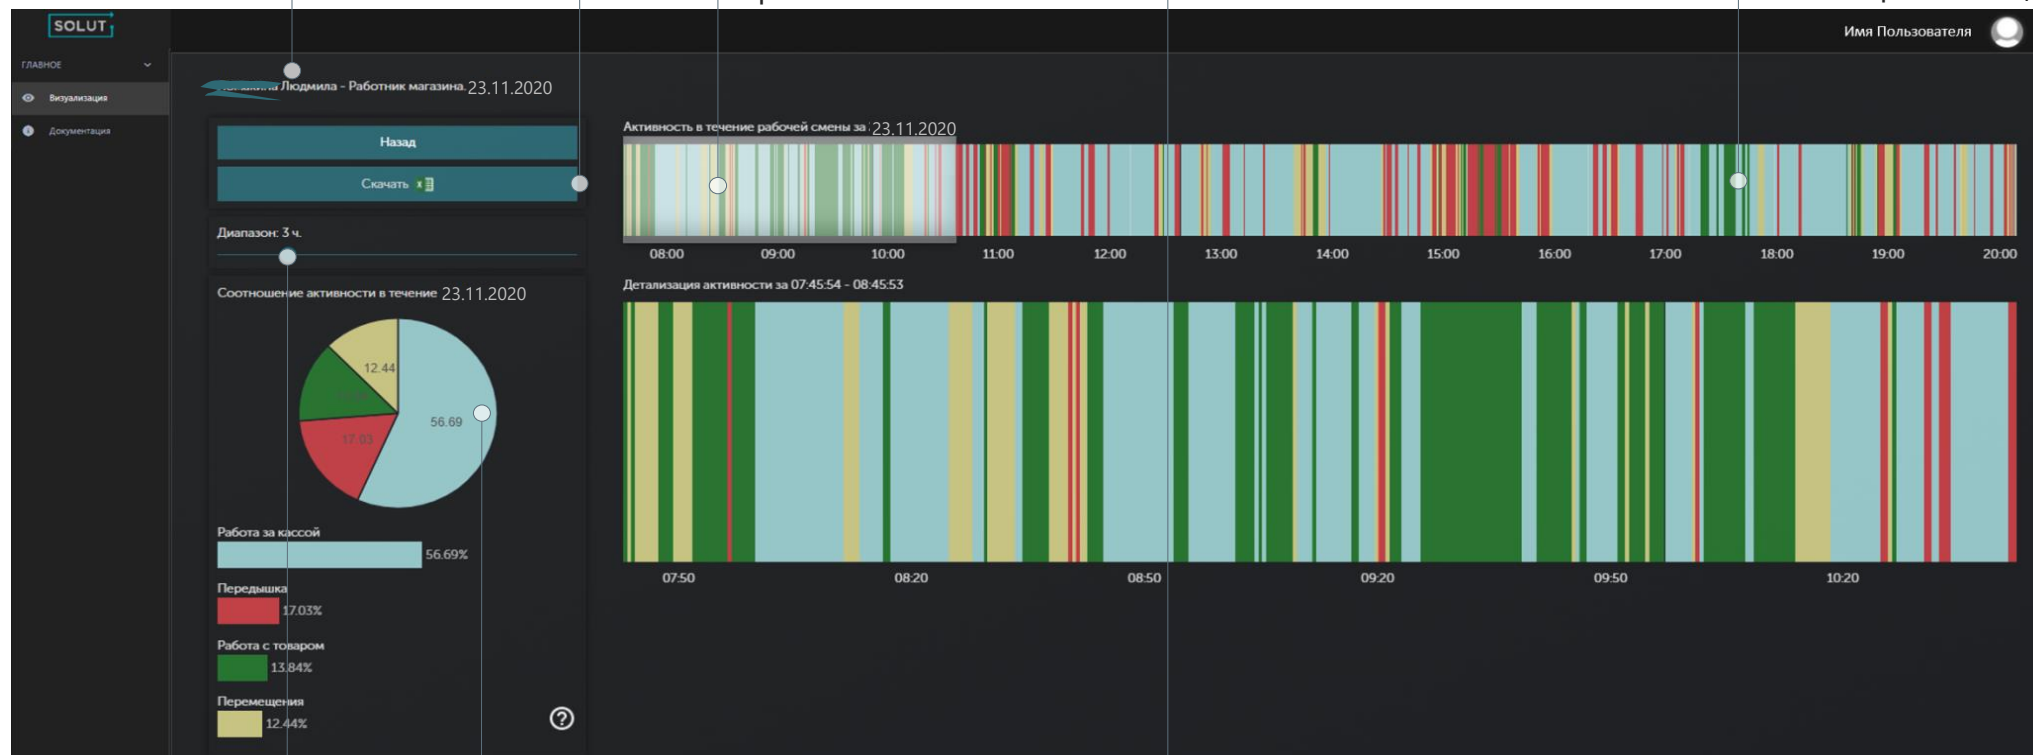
SOLUT

Имя Пользователя

ГЛАВНОЕ

Визуализация

Документация

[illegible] Людмила - Работник магазина 23.11.2020

Назад

Скачать

Диапазон: 3 ч.

Соотношение активности в течение 23.11.2020

12.44

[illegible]

17.03

56.69

Работа за кассой

56.69%

Передышка

17.03%

Работа с товаром

13.84%

Перемещения

12.44%

?

Активность в течение рабочей смены за 23.11.2020

08:00 09:00 10:00 11:00 12:00 13:00 14:00 15:00 16:00 17:00 18:00 19:00 20:00

Детализация активности за 07:45:54 - 08:45:53

07:50 08:20 08:50 09:20 09:50 10:20